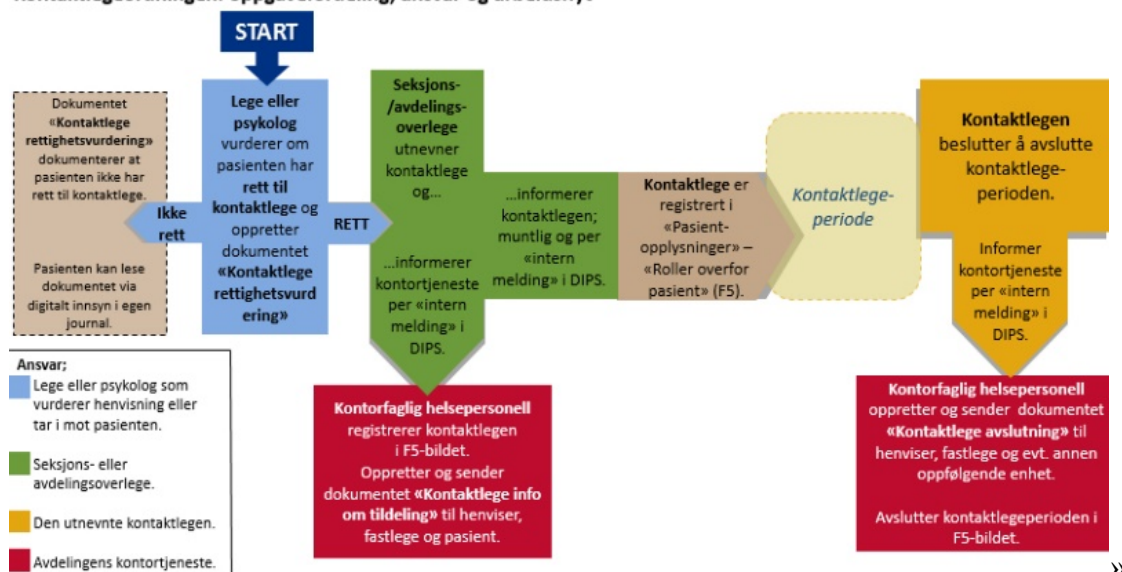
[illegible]

START

Dokumentet «Kontaktlege rettighetsvurdering» dokumenterer at pasienten ikke har rett til kontaktlege.

Pasienten kan lese dokumentet via digitalt innsyn i egen journal.

Ikke rett

Lege eller psykolog vurderer om pasienten har rett til kontaktlege og oppretter dokumentet «Kontaktlege rettighetsvurdering»

RETT

Seksjons-/avdelings-overlege utnevner kontaktlege og...

...informerer kontortjeneste per «intern melding» i DIPS.

...informerer kontaktlegen; muntlig og per «intern melding» i DIPS.

Kontaktlege er registrert i «Pasient-opplysninger» – «Roller overfor pasient» (F5).

Kontaktlege-periode

Kontaktlegen beslutter å avslutte kontaktlege-perioden.

Informer kontortjeneste per «intern melding» i DIPS.

Ansvar;

Lege eller psykolog som vurderer henvisning eller tar i mot pasienten.

Seksjons- eller avdelingsoverlege.

Den utnevnte kontaktlegen.

Avdelingens kontortjeneste.

Kontorfaglig helsepersonell registrerer kontaktlegen i F5-bildet. Oppretter og sender dokumentet «Kontaktlege info om tildeling» til henviser, fastlege og pasient.

Kontorfaglig helsepersonell oppretter og sender dokumentet «Kontaktlege avslutning» til henviser, fastlege og evt. annen oppfølgende enhet.

Avslutter kontaktlegeperioden i F5-bildet.

»